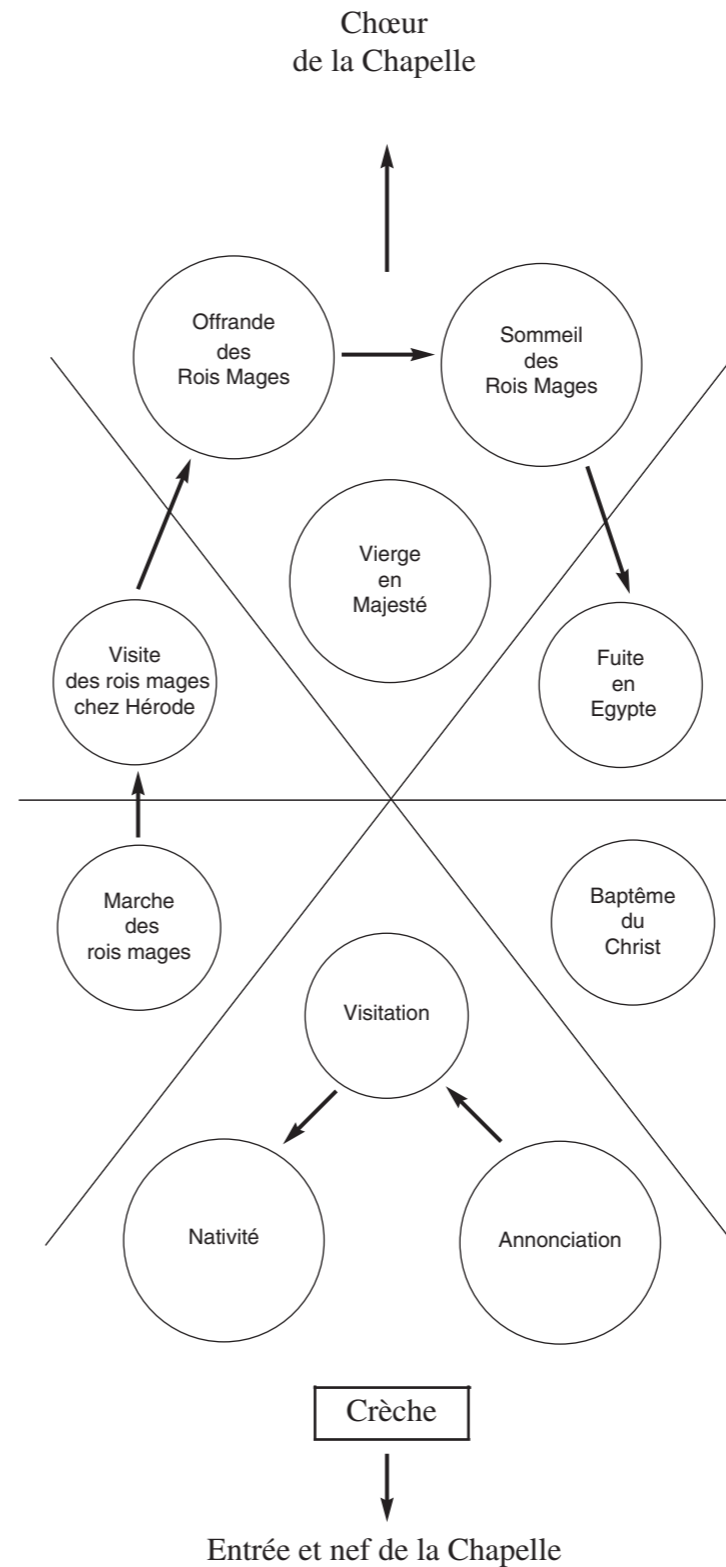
Chœur
de la Chapelle

Offrande
des
Rois Mages

Sommeil
des
Rois Mages

Vierge
en
Majesté

Visite
des rois mages
chez Hérode

Fuite
en
Egypte

Marche
des
rois mages

Baptême
du
Christ

Visitation

Nativité

Annonciation

Crèche

Entrée et nef de la Chapelle